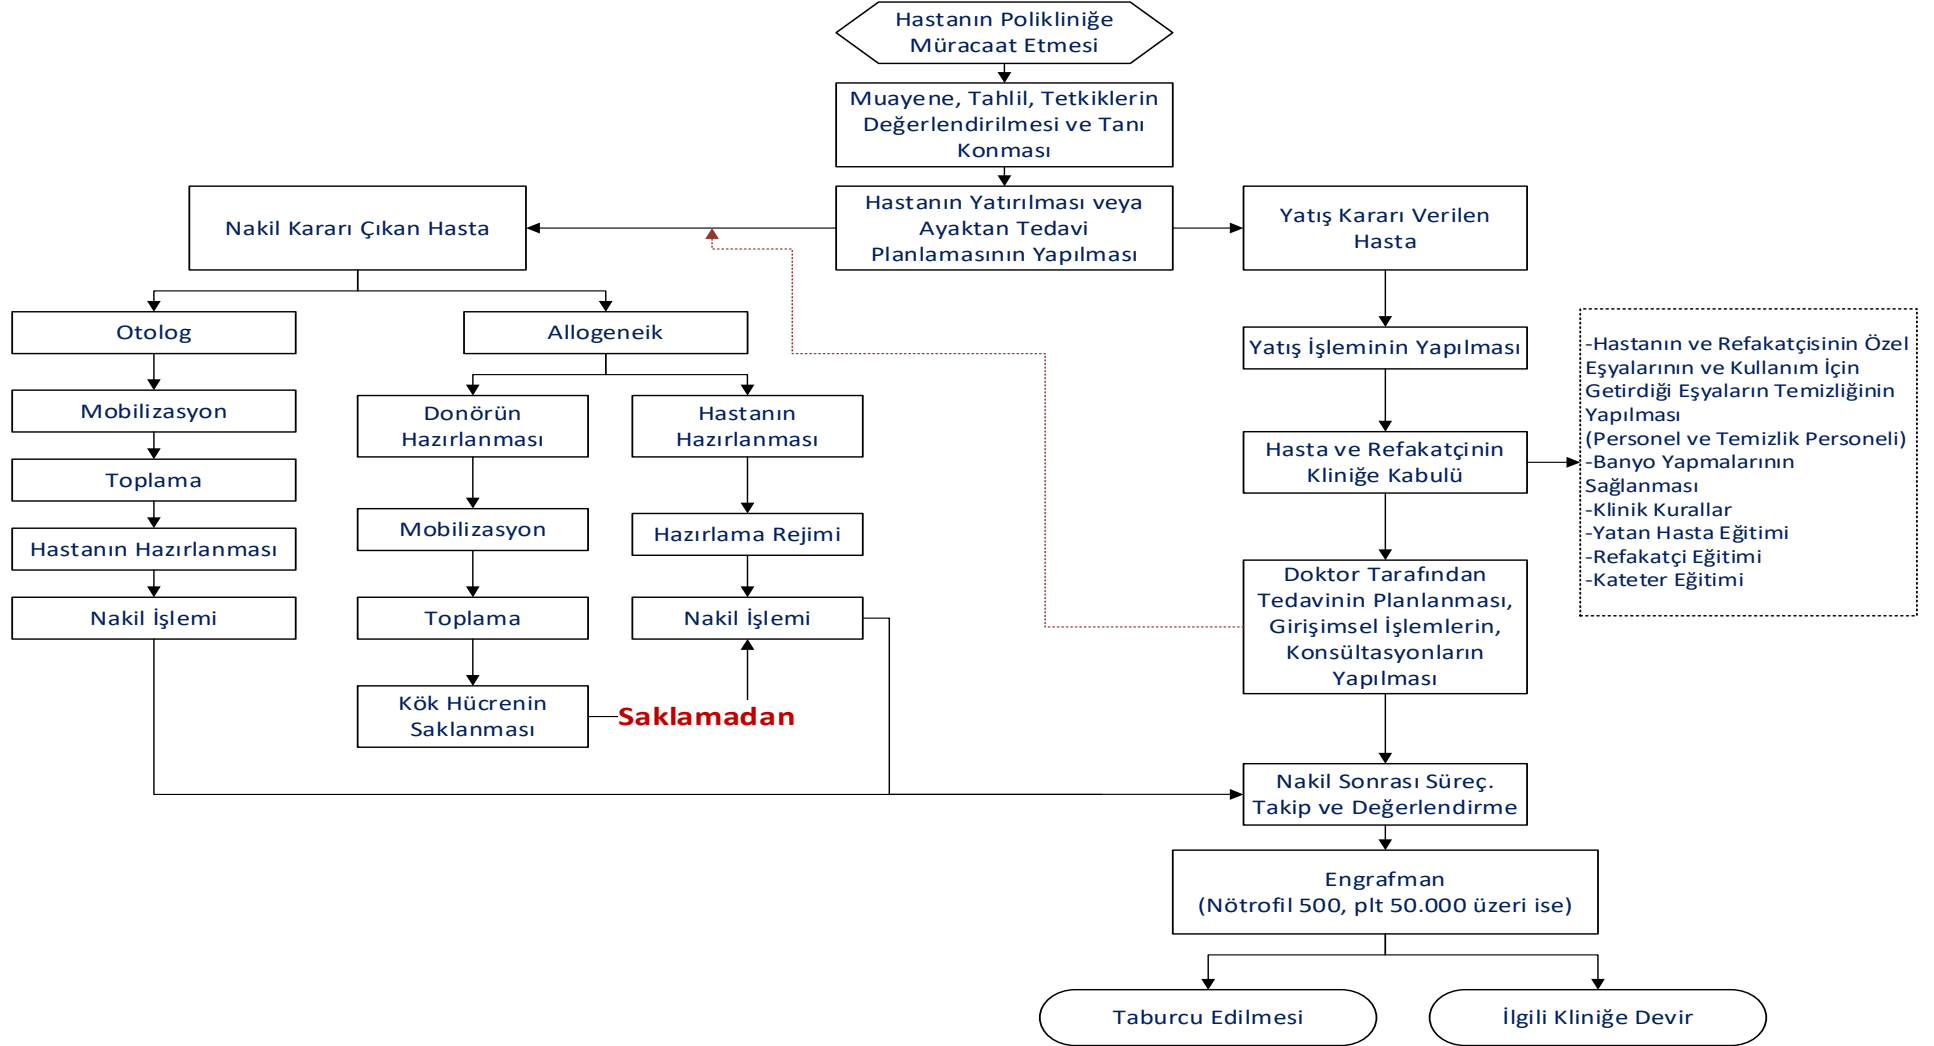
Hastanın Polikliniğe Müracaat Etmesi

Muayene, Tahlil, Tetkiklerin Değerlendirilmesi ve Tanı Konması

Hastanın Yatırılması veya Ayaktan Tedavi Planlamasının Yapılması

Nakil Kararı Çıkan Hasta

Yatış Kararı Verilen Hasta

Otolog

Allogeneik

Mobilizasyon

Toplama

Hastanın Hazırlanması

Nakil İşlemi

Donörün Hazırlanması

Mobilizasyon

Toplama

Kök Hücrenin Saklanması

Saklamadan

Hastanın Hazırlanması

Hazırlama Rejimi

Nakil İşlemi

Yatış İşleminin Yapılması

Hasta ve Refakatçinin Kliniğe Kabulü

-Hastanın ve Refakatçisinin Özel Eşyalarının ve Kullanım İçin Getirdiği Eşyaların Temizliğinin Yapılması (Personel ve Temizlik Personeli)
-Banyo Yapmalarının Sağlanması
-Klinik Kurallar
-Yatan Hasta Eğitimi
-Refakatçi Eğitimi
-Kateter Eğitimi

Doktor Tarafından Tedavinin Planlanması, Girişimsel İşlemlerin, Konsültasyonların Yapılması

Nakil Sonrası Süreç. Takip ve Değerlendirme

Engrafman
(Nötrofil 500, plt 50.000 üzeri ise)

Taburcu Edilmesi

İlgili Kliniğe Devir